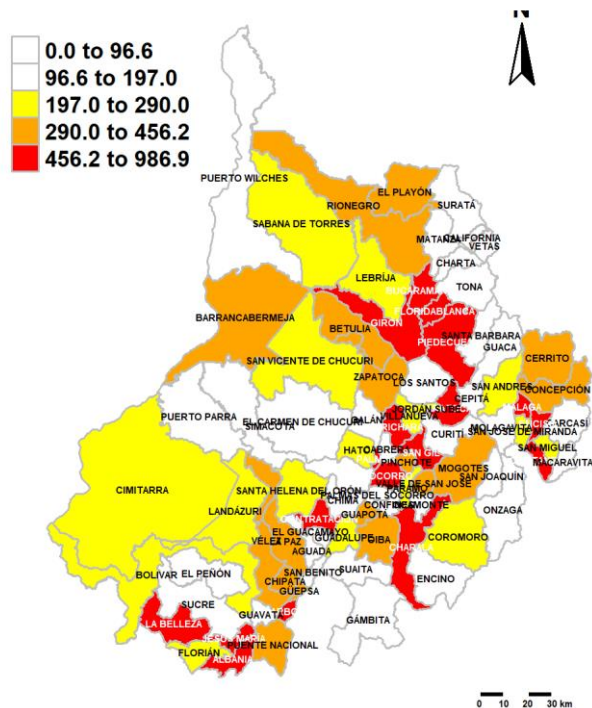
0.0 to 96.6
96.6 to 197.0
197.0 to 290.0
290.0 to 456.2
456.2 to 986.9

N

PUERTO WILCHES
RIONEGRO
EL PLAYÓN
SURATÁ
SABANA DE TORRES
MATANZA
CALIFORNIA
VETAS
CHARTA
LEBRIJA
BUCARAMANGA
TONA
BARRANCABERMEJA
GIRÓN
FLORIDABLANCA
BETULIA
SANTA BARBARA
PIEDECUESTA
GUACA
SAN VICENTE DE CHUCURI
CERRITO
ZAPATOCA
LOS SANTOS
SAN ANDRÉS
CONCEPCIÓN
CEPITÁ
PUERTO PARRA
EL CARMEN DE CHUCURI
JORDÁN SUBE
MÁLAGA
SIMACOTA
GALÁN
MOLAGAVITA
CARCASI
VILLANUEVA
CURITÍ
SAN JOSÉ DE MIRANDA
BARICHARA
HATO
SAN GIL
SAN MIGUEL
CABRERA
PINCHOTE
MACARAVITA
MOGOTES
CIMITARRA
SAN JOAQUÍN
VALLE DE SAN JOSÉ
SANTA HELENA DEL OPÓN
PALMAS DEL SOCORRO
SOCORRO
PÁRAMO
LANDÁZURI
CHIMA
CONFINES
OCAMONTE
ONZAGA
CONTRATACIÓN
GUAPOTÁ
EL GUACAMAYO
VÉLEZ
LA PAZ
GUADALUPE
OIBA
COROMORO
AGUADA
CHARALÁ
SAN BENITO
BOLÍVAR
EL PEÑÓN
SUAITA
CHIPATÁ
ENCINO
GÜEPSA
SUCRE
GUAVATÁ
BARBOSA
LA BELLEZA
JESÚS MARÍA
PUENTE NACIONAL
GÁMBITA
FLORIÁN
ALBANIA

0 10 20 30 km